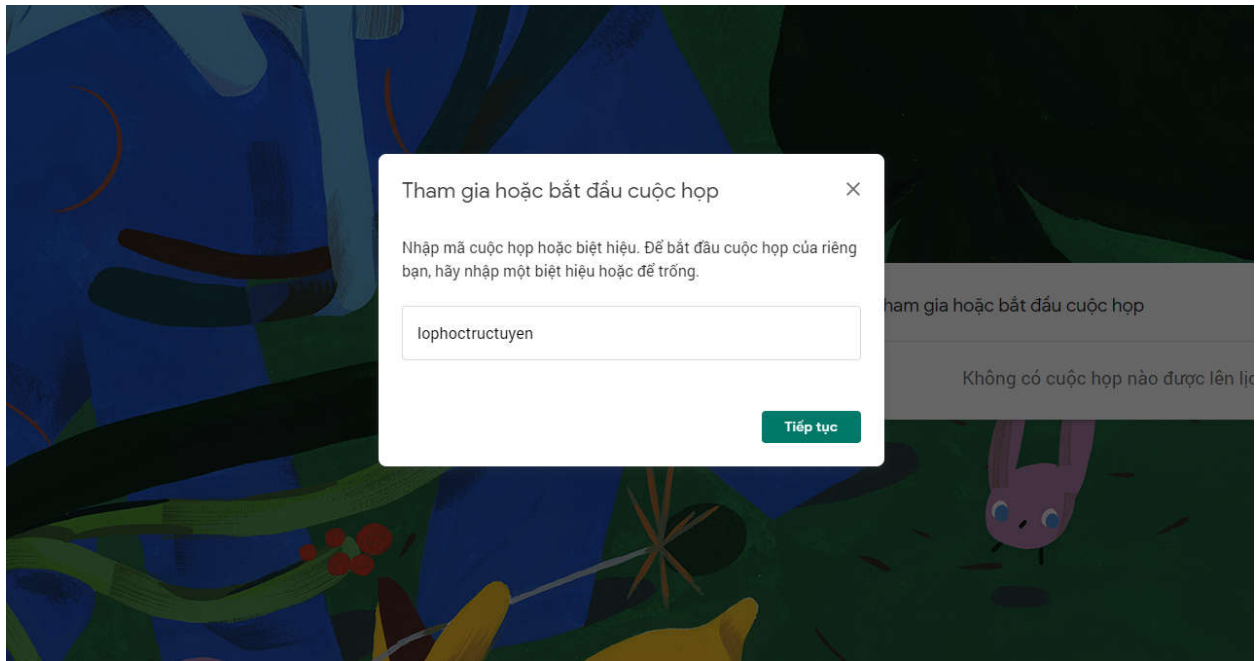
Tham gia hoặc bắt đầu cuộc họp

×

Nhập mã cuộc họp hoặc biệt hiệu. Để bắt đầu cuộc họp của riêng bạn, hãy nhập một biệt hiệu hoặc để trống.

lophoctructuyen

Tiếp tục

ham gia hoặc bắt đầu cuộc họp

Không có cuộc họp nào được lên lị